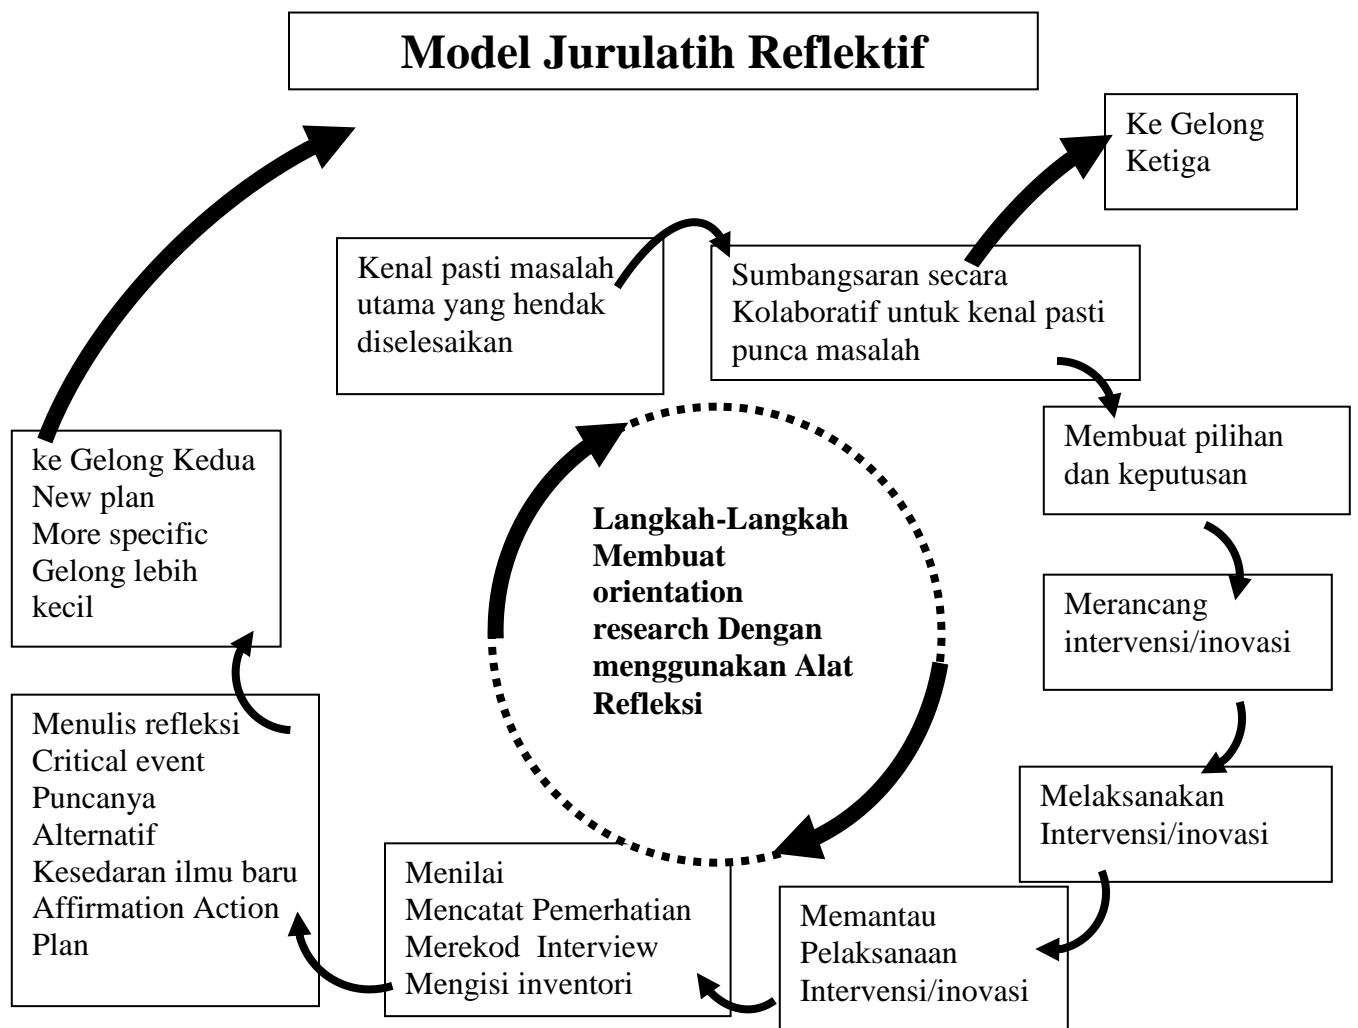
Model Jurulatih Reflektif

Ke Gelong Ketiga

Kenal pasti masalah utama yang hendak diselesaikan

Sumbangsaran secara Kolaboratif untuk kenal pasti punca masalah

Membuat pilihan dan keputusan

Merancang intervensi/inovasi

Melaksanakan Intervensi/inovasi

Memantau Pelaksanaan Intervensi/inovasi

Menilai
Mencatat Pemerhatian
Merekod Interview
Mengisi inventori

Menulis refleksi
Critical event
Puncanya
Alternatif
Kesedaran ilmu baru
Affirmation Action Plan

ke Gelong Kedua
New plan
More specific
Gelong lebih kecil

Langkah-Langkah Membuat orientation research Dengan menggunakan Alat Refleksi